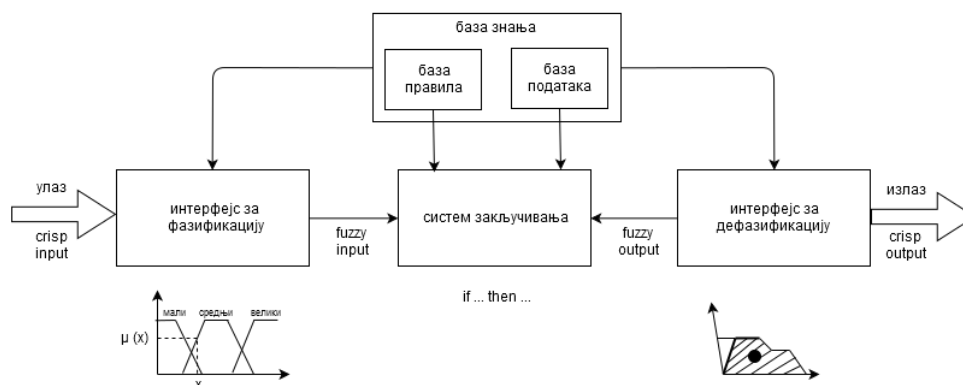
база знања

база правила

база података

улаз

crisp input

интерфејс за фазификацију

fuzzy input

систем закључивања

fuzzy output

интерфејс за дефазификацију

излаз

crisp output

if ... then ...

мали

средњи

велики

μ (x)

x